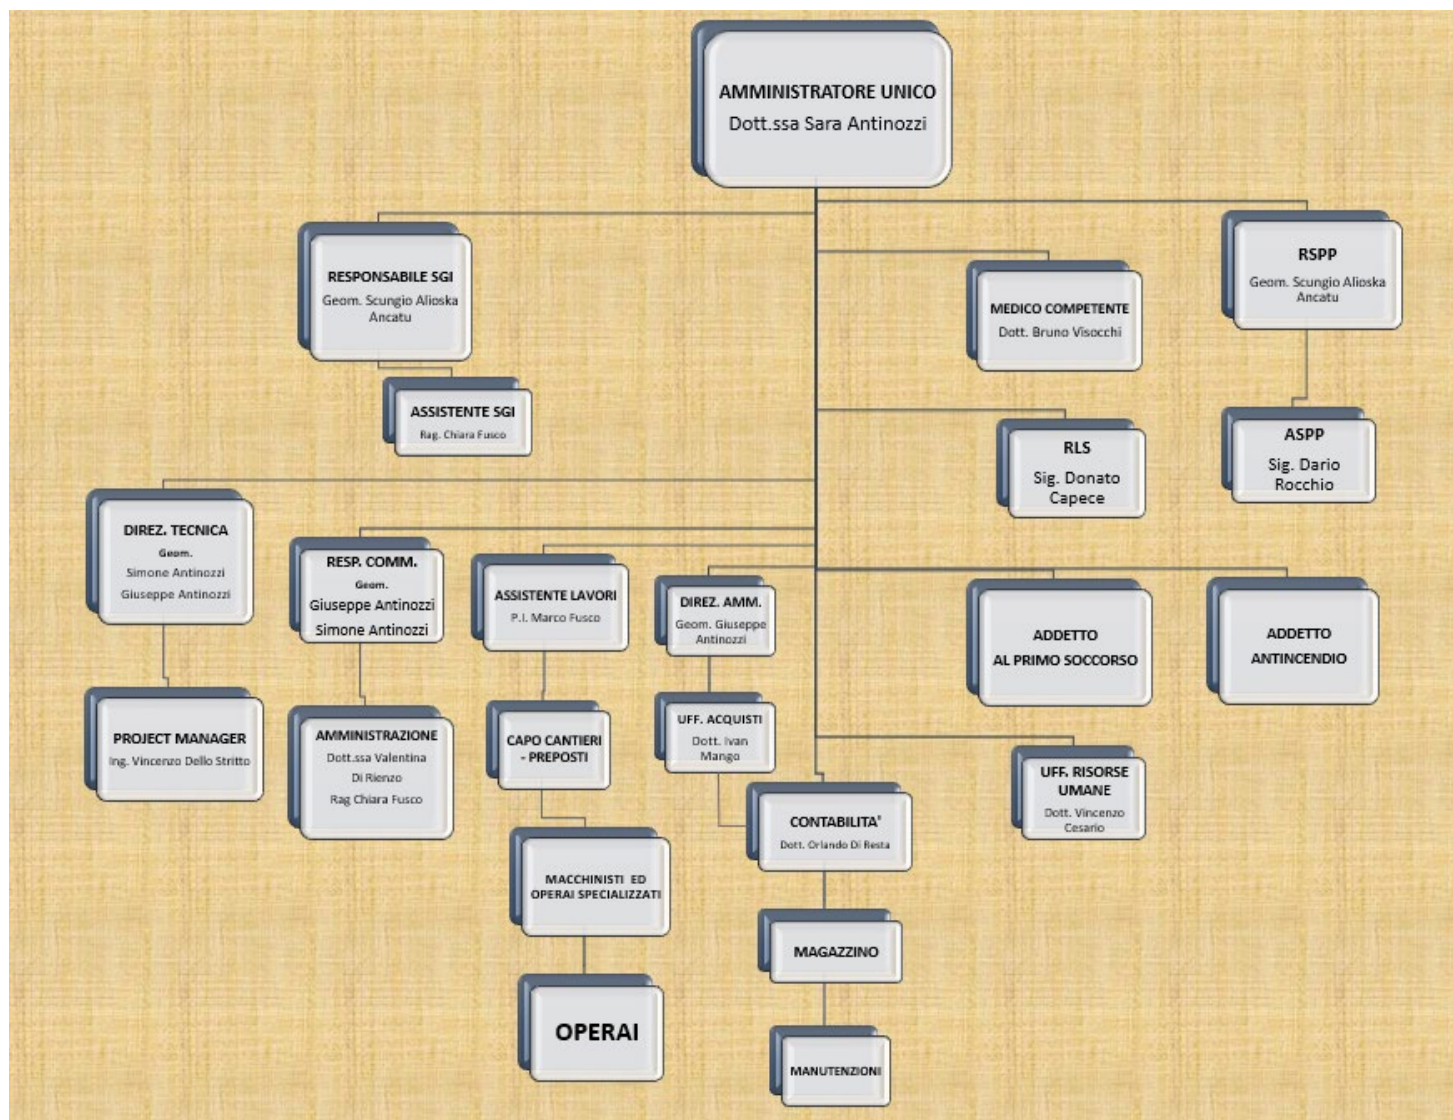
AMMINISTRATORE UNICO
Dott.ssa Sara Antinozzi

RESPONSABILE SGI
Geom. Scungio Alioska Ancatu

ASSISTENTE SGI
Rag. Chiara Fusco

MEDICO COMPETENTE
Dott. Bruno Visocchi

RSPP
Geom. Scungio Alioska Ancatu

RLS
Sig. Donato Capece

ASPP
Sig. Dario Rocchio

DIREZ. TECNICA
Geom.
Simone Antinozzi
Giuseppe Antinozzi

RESP. COMM.
Geom.
Giuseppe Antinozzi
Simone Antinozzi

ASSISTENTE LAVORI
P.I. Marco Fusco

DIREZ. AMM.
Geom. Giuseppe Antinozzi

ADDETTO
AL PRIMO SOCCORSO

ADDETTO
ANTINCENDIO

PROJECT MANAGER
Ing. Vincenzo Dello Stritto

AMMINISTRAZIONE
Dott.ssa Valentina Di Rienzo
Rag Chiara Fusco

CAPO CANTIERI - PREPOSTI

UFF. ACQUISTI
Dott. Ivan Mango

UFF. RISORSE UMANE
Dott. Vincenzo Cesario

CONTABILITA'
Dott. Orlando Di Resta

MACCHINISTI ED OPERAI SPECIALIZZATI

MAGAZZINO

OPERAI

MANUTENZIONI